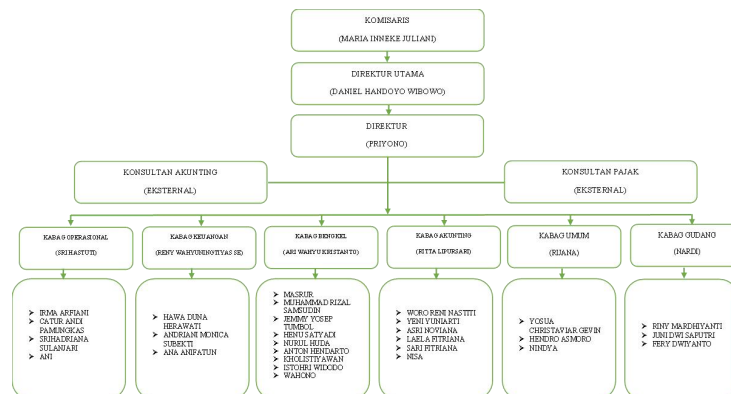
KOMISARIS

(MARIA INNEKE JULIANI)

DIREKTUR UTAMA

(DANIEL HANDOYO WIBOWO)

DIREKTUR

(PRIYONO)

KONSULTAN AKUNTING

(EKSTERNAL)

KONSULTAN PAJAK

(EKSTERNAL)

KABAG OPERASIONAL

(SRIHASTUTI)

- IRMA ARFIANI
- CATUR ANDI PAMUNGKAS
- SRIHADRIANA SULANJARI
- ANI

KABAG KEUANGAN

(RENY WAHYUNINGTIYAS SE)

- HAWA DUNA HERAWATI
- ANDRIANI MONICA SUBEKTI
- ANA ANIFATUN

KABAG BENGKEL

(ARI WAHYU KRISTANTO)

- MASRUR
- MUHAMMAD RIZAL SAMSUDIN
- JEMMY YOSEP TUMBOL
- HENU SATYADI
- NURUL HUDA
- ANTON HENDARTO
- KHOLISTIYAWAN
- ISTOHRI WIDODO
- WAHONO

KABAG AKUNTING

(RITTA LIPURSARI)

- WORO RENI NASTITI
- YENI YUNIARTI
- ASRI NOVIANA
- LAELA FITRIANA
- SARI FITRIANA
- NISA

KABAG UMUM

(RIJANA)

- YOSUA CHRISTAVIAR GEVIN
- HENDRO ASMORO
- NINDYA

KABAG GUDANG

(NARDI)

- RINY MARDHIYANTI
- JUNI DWI SAPUTRI
- FERY DWIYANTO